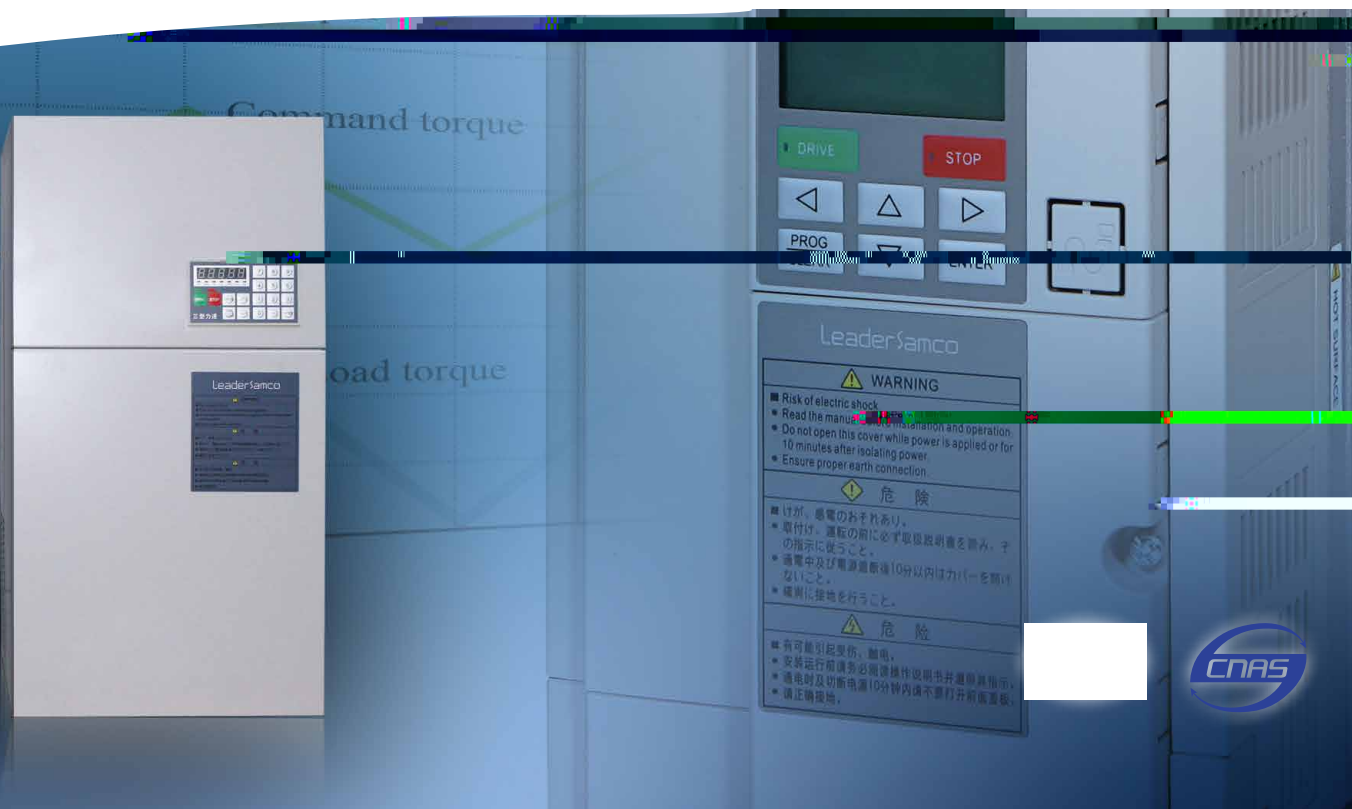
Command torque

Load torque

LeaderSamco

DRIVE

STOP

PROG

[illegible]

ENTER

LeaderSamco

WARNING

■ Risk of electric shock

• Read the manual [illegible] installation and operation.

• Do not open this cover while power is applied or for 10 minutes after isolating power.

• Ensure proper earth connection.

危 険

■ けが、感電のおそれあり。

• 取付け、運転の前に必ず取扱説明書を読み、その指示に従うこと。

• 通電中及び電源遮断後10分以内はカバーを開けないこと。

• 確実に接地を行うこと。

危 险

■ 有可能引起受伤，触电。

• 安装运行前请务必阅读操作说明书并遵照其指示。

• 通电时及切断电源10分钟内请不要打开前面盖板。

• 请正确接地。

HOT SURFACE

CNAS